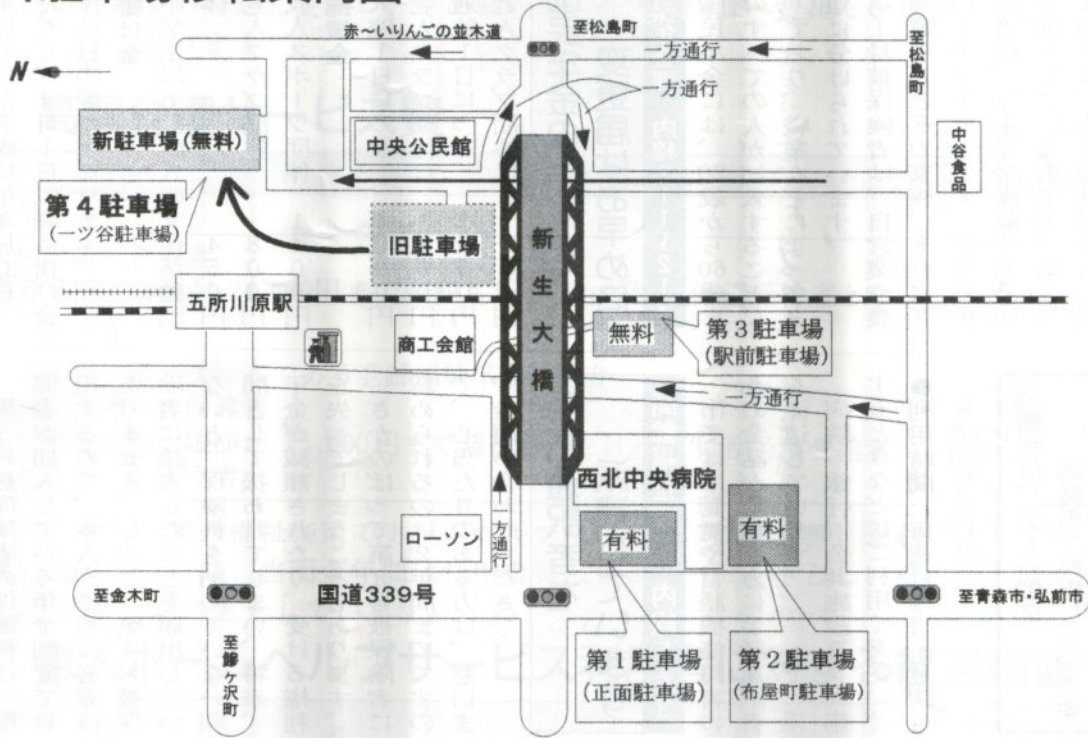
N

赤〜いりんごの並木道

至松島町

一方通行

一方通行

至松島町

新駐車場（無料）

中央公民館

中谷食品

第４駐車場
（一ツ谷駐車場）

旧駐車場

新生大橋

五所川原駅

商工会館

無料

第３駐車場
（駅前駐車場）

一方通行

西北中央病院

ローソン

一方通行

有料

有料

至金木町

国道339号

至青森市・弘前市

至鰺ヶ沢町

第１駐車場
（正面駐車場）

第２駐車場
（布屋町駐車場）